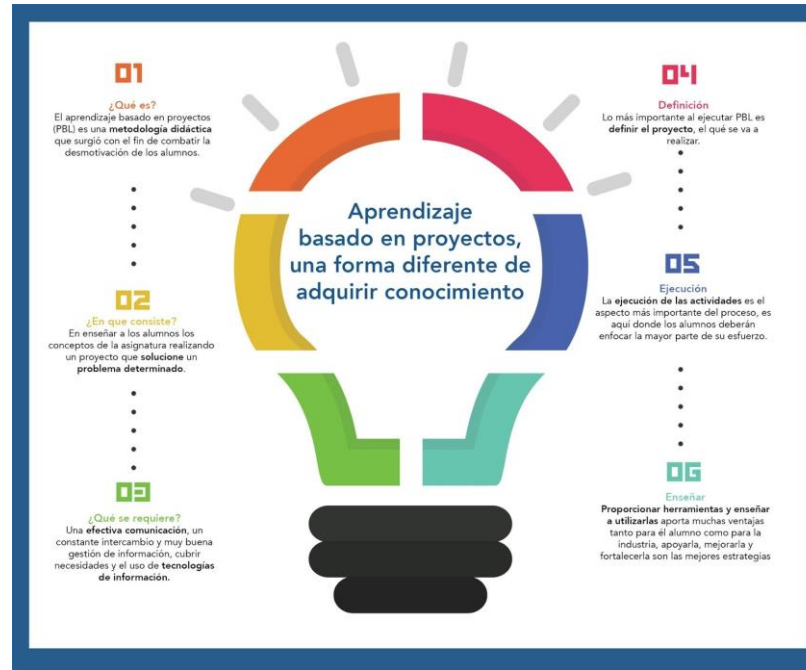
01

¿Qué es?

El aprendizaje basado en proyectos (PBL) es una metodología didáctica que surgió con el fin de combatir la desmotivación de los alumnos.

02

¿En que consiste?

En enseñar a los alumnos los conceptos de la asignatura realizando un proyecto que solucione un problema determinado.

03

¿Qué se requiere?

Una efectiva comunicación, un constante intercambio y muy buena gestión de información, cubrir necesidades y el uso de tecnologías de información.

Aprendizaje basado en proyectos, una forma diferente de adquirir conocimiento

04

Definición

Lo más importante al ejecutar PBL es definir el proyecto, el qué se va a realizar.

05

Ejecución

La ejecución de las actividades es el aspecto más importante del proceso, es aqui donde los alumnos deberán enfocar la mayor parte de su esfuerzo.

06

Enseñar

Proporcionar herramientas y enseñar a utilizarlas aporta muchas ventajas tanto para él alumno como para la industria, apoyarla, mejorarla y fortalecerla son las mejores estrategias